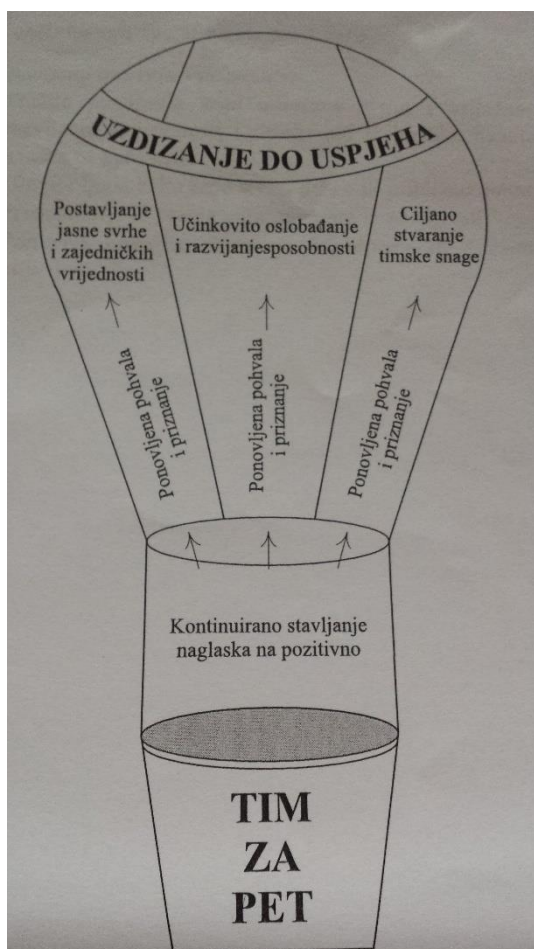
UZDIZANJE DO USPJEHA

Postavljanje jasne svrhe i zajedničkih vrijednosti

Učinkovito oslobađanje i razvijanjesposobnosti

Ciljano stvaranje timske snage

Ponovljena pohvala i priznanje

Ponovljena pohvala i priznanje

Ponovljena pohvala i priznanje

Kontinuirano stavljanje naglaska na pozitivno

TIM ZA PET